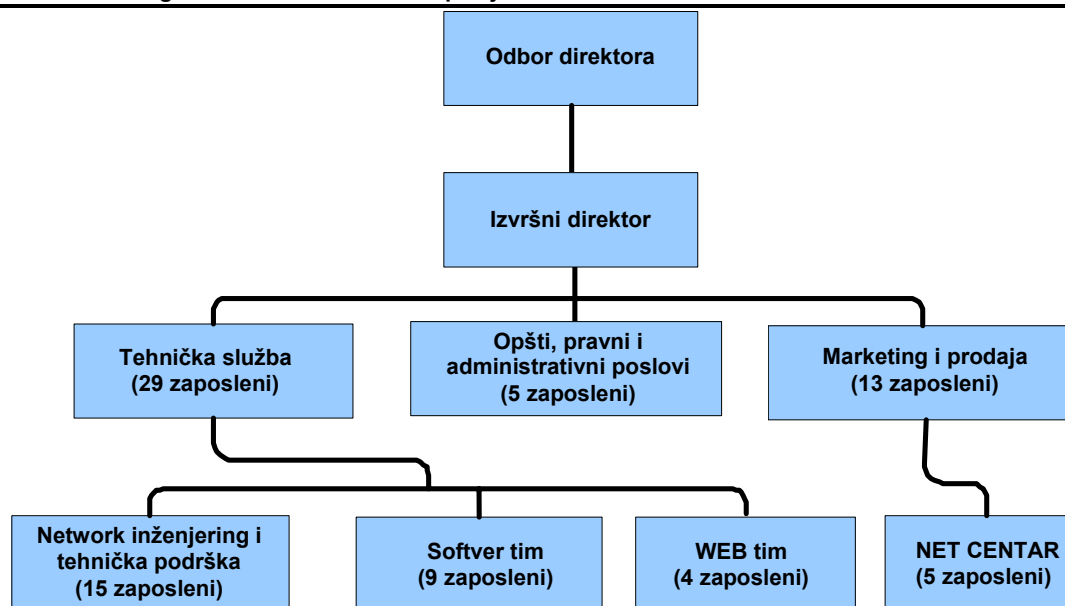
Odbor direktora

Izvršni direktor

Tehnička služba (29 zaposleni)

Opšti, pravni i administrativni poslovi (5 zaposleni)

Marketing i prodaja (13 zaposleni)

Network inženjering i tehnička podrška (15 zaposleni)

Softver tim (9 zaposleni)

WEB tim (4 zaposleni)

NET CENTAR (5 zaposleni)